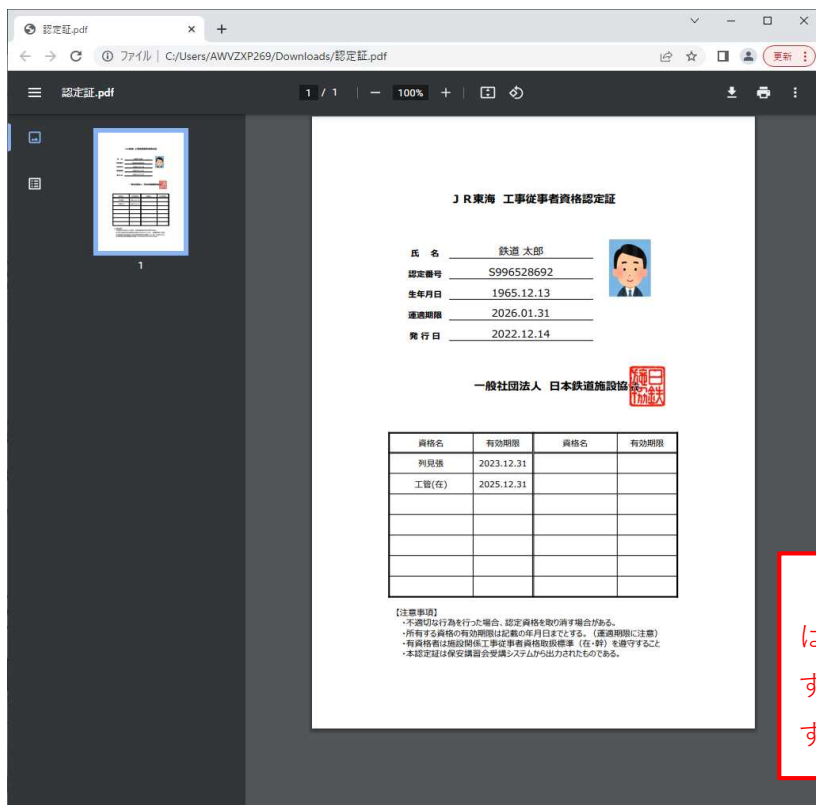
認定証.pdf × +

ファイル | C:/Users/AWVZXP269/Downloads/認定証.pdf

更新

認定証.pdf

1 / 1 | − 100% +

1

ＪＲ東海 工事従事者資格認定証

| 氏　名 | 鉄道 太郎 |
|---|---|
| 認定番号 | S996528692 |
| 生年月日 | 1965.12.13 |
| 運適期限 | 2026.01.31 |
| 発行日 | 2022.12.14 |

一般社団法人 日本鉄道施設協会

| 資格名 | 有効期限 | 資格名 | 有効期限 |
|---|---|---|---|
| 列見張 | 2023.12.31 | | |
| 工管(在) | 2025.12.31 | | |
| | | | |
| | | | |
| | | | |
| | | | |
| | | | |
| | | | |

【注意事項】
・不適切な行為を行った場合、認定資格を取り消す場合がある。
・所有する資格の有効期限は記載の年月日までとする。（運適期限に注意）
・有資格者は施設関係工事従事者資格取扱標準（在・幹）を遵守すること
・本認定証は保安講習会受講システムから出力されたものである。

に
す
す